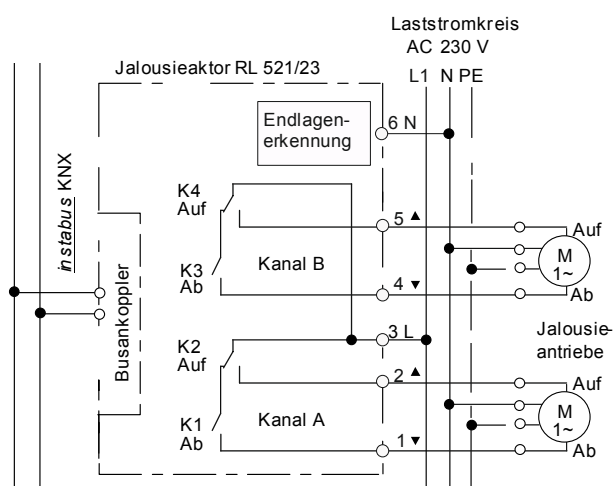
Laststromkreis
AC 230 V

Jalousieaktor RL 521/23

L1 N PE

Endlagenerkennung

6 N

instabus KNX

K4
Auf

5 ▲

Auf

Busankoppler

K3
Ab

Kanal B

M
1~

4 ▼

Ab

3 L

Jalousieantriebe

K2
Auf

2 ▲

Auf

Kanal A

M
1~

K1
Ab

1 ▼

Ab